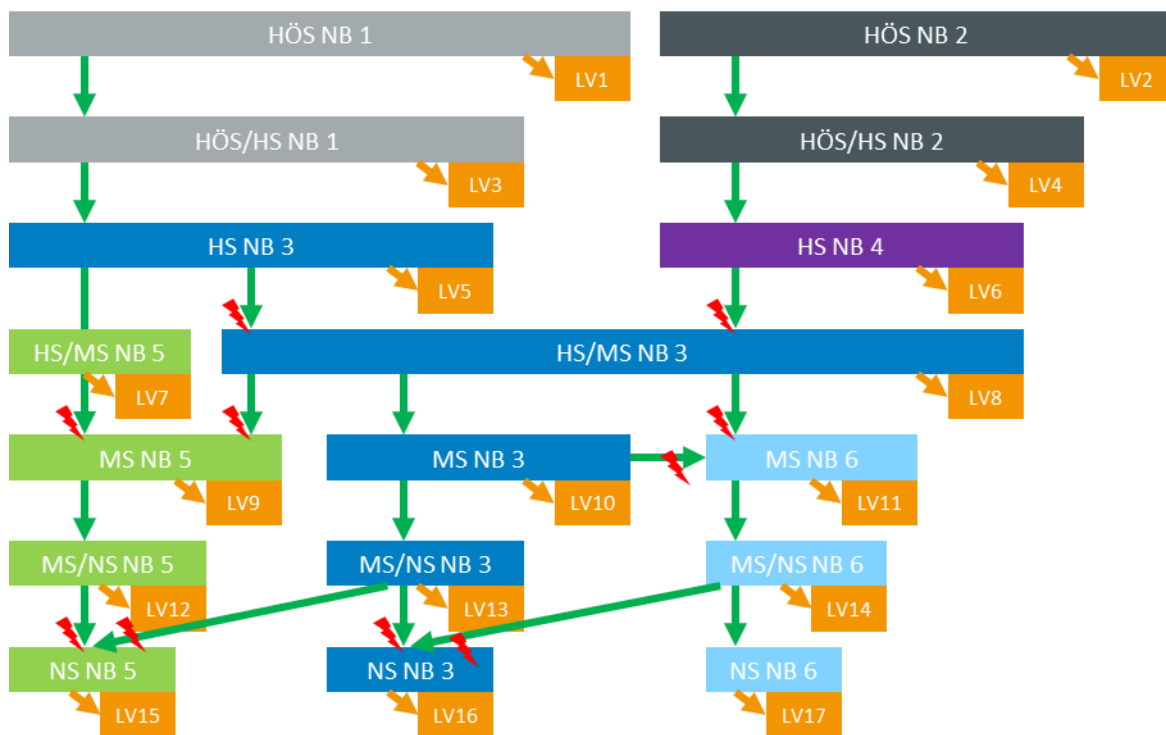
HÖS NB 1

LV1

HÖS NB 2

LV2

HÖS/HS NB 1

LV3

HÖS/HS NB 2

LV4

HS NB 3

LV5

HS NB 4

LV6

HS/MS NB 5

LV7

HS/MS NB 3

LV8

MS NB 5

LV9

MS NB 3

LV10

MS NB 6

LV11

MS/NS NB 5

LV12

MS/NS NB 3

LV13

MS/NS NB 6

LV14

NS NB 5

LV15

NS NB 3

LV16

NS NB 6

LV17